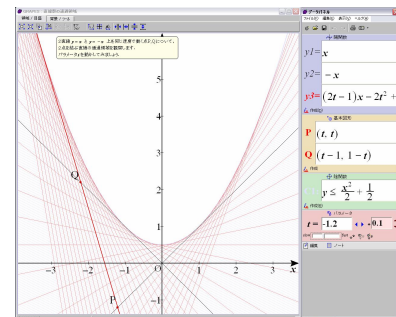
2直線 $y=x$, $y=-x$ 上を同じ速度で動く点P, Qについて、2点を結ぶ直線の通過領域を観察します。「パラメータ」を変化させて決定しよう。

5
4
3
2
1
Q
O
P
-3 -2 -1 1 2 3 x

$y1=x$
$y2=-x$
$y3=(2t-1)x-2t^2+$
P $(t, t)$
Q $(t-1, 1-t)$
$y \leq \frac{x^2}{2}+\frac{1}{2}$
$t=$ -1.2
0.1